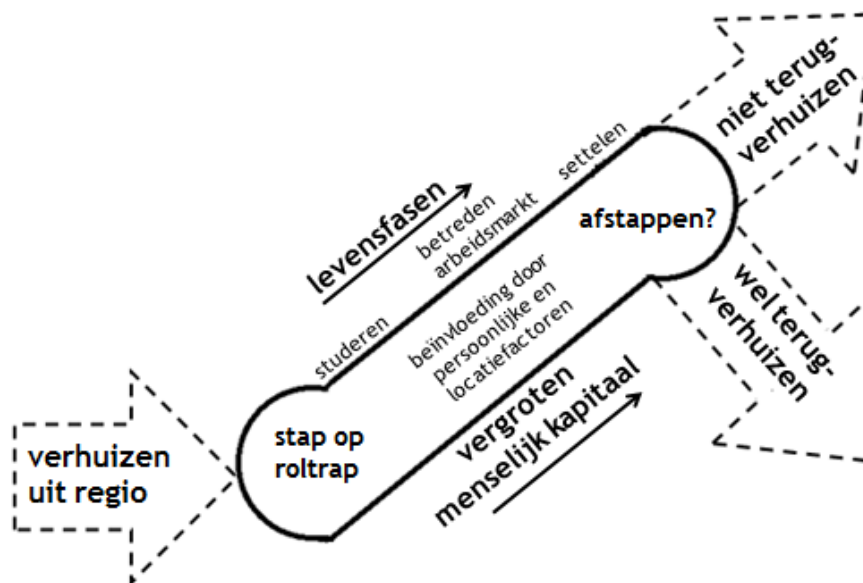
verhuizen uit regio

stap op roltrap

levensfasen

studeren

betreden arbeidsmarkt

settelen

afstappen?

beïnvloeding door persoonlijke en locatiefactoren

vergroten menselijk kapitaal

niet terugverhuizen

wel terugverhuizen